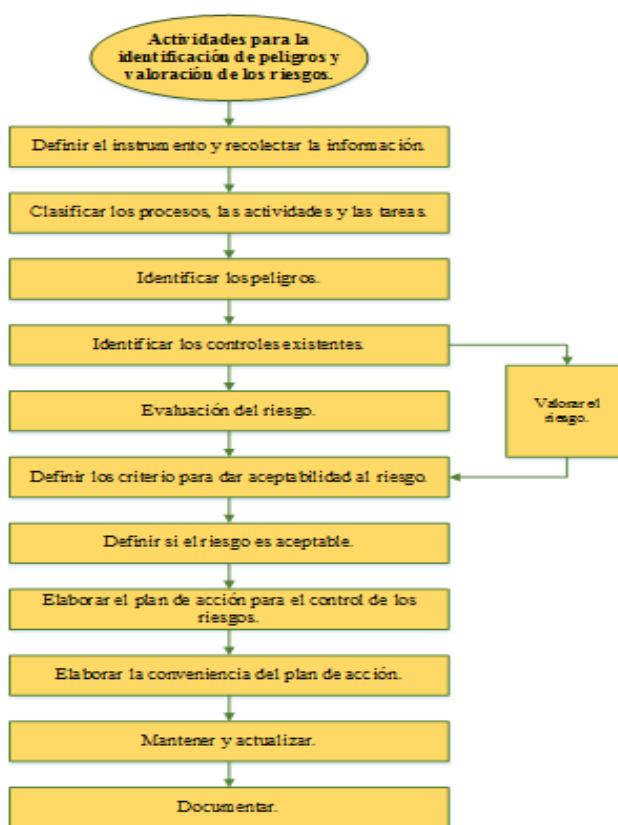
Actividades para la identificación de peligros y valoración de los riesgos.

Definir el instrumento y recolectar la información.

Clasificar los procesos, las actividades y las tareas.

Identificar los peligros.

Identificar los controles existentes.

Valorar el riesgo.

Evaluación del riesgo.

Definir los criterio para dar aceptabilidad al riesgo.

Definir si el riesgo es aceptable.

Elaborar el plan de acción para el control de los riesgos.

Elaborar la conveniencia del plan de acción.

Mantener y actualizar.

Documentar.